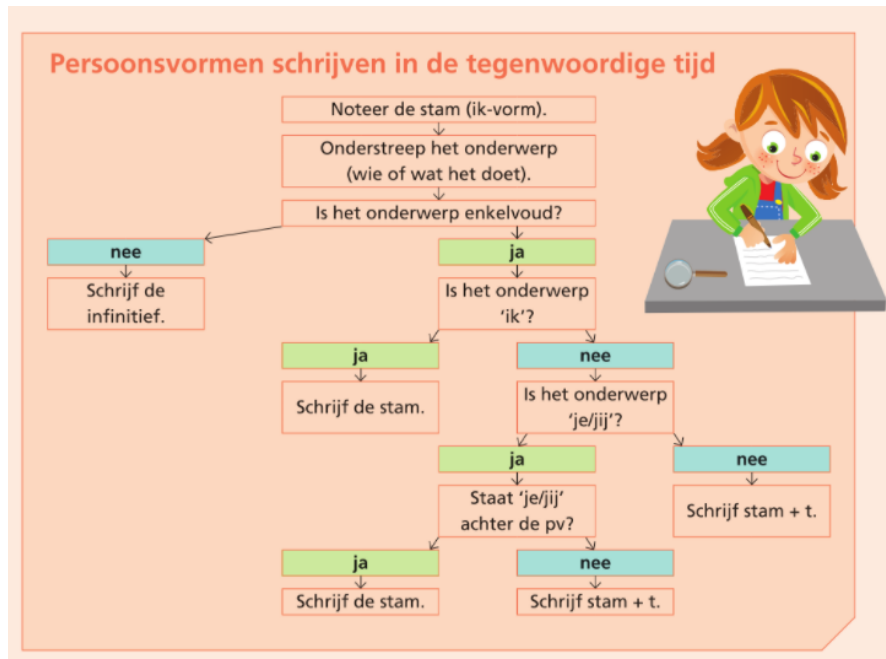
Persoonsvormen schrijven in de tegenwoordige tijd

Noteer de stam (ik-vorm).

Onderstreep het onderwerp (wie of wat het doet).

Is het onderwerp enkelvoud?

nee

Schrijf de infinitief.

ja

Is het onderwerp 'ik'?

ja

Schrijf de stam.

nee

Is het onderwerp 'je/jij'?

ja

Staat 'je/jij' achter de pv?

ja

Schrijf de stam.

nee

Schrijf stam + t.

nee

Schrijf stam + t.